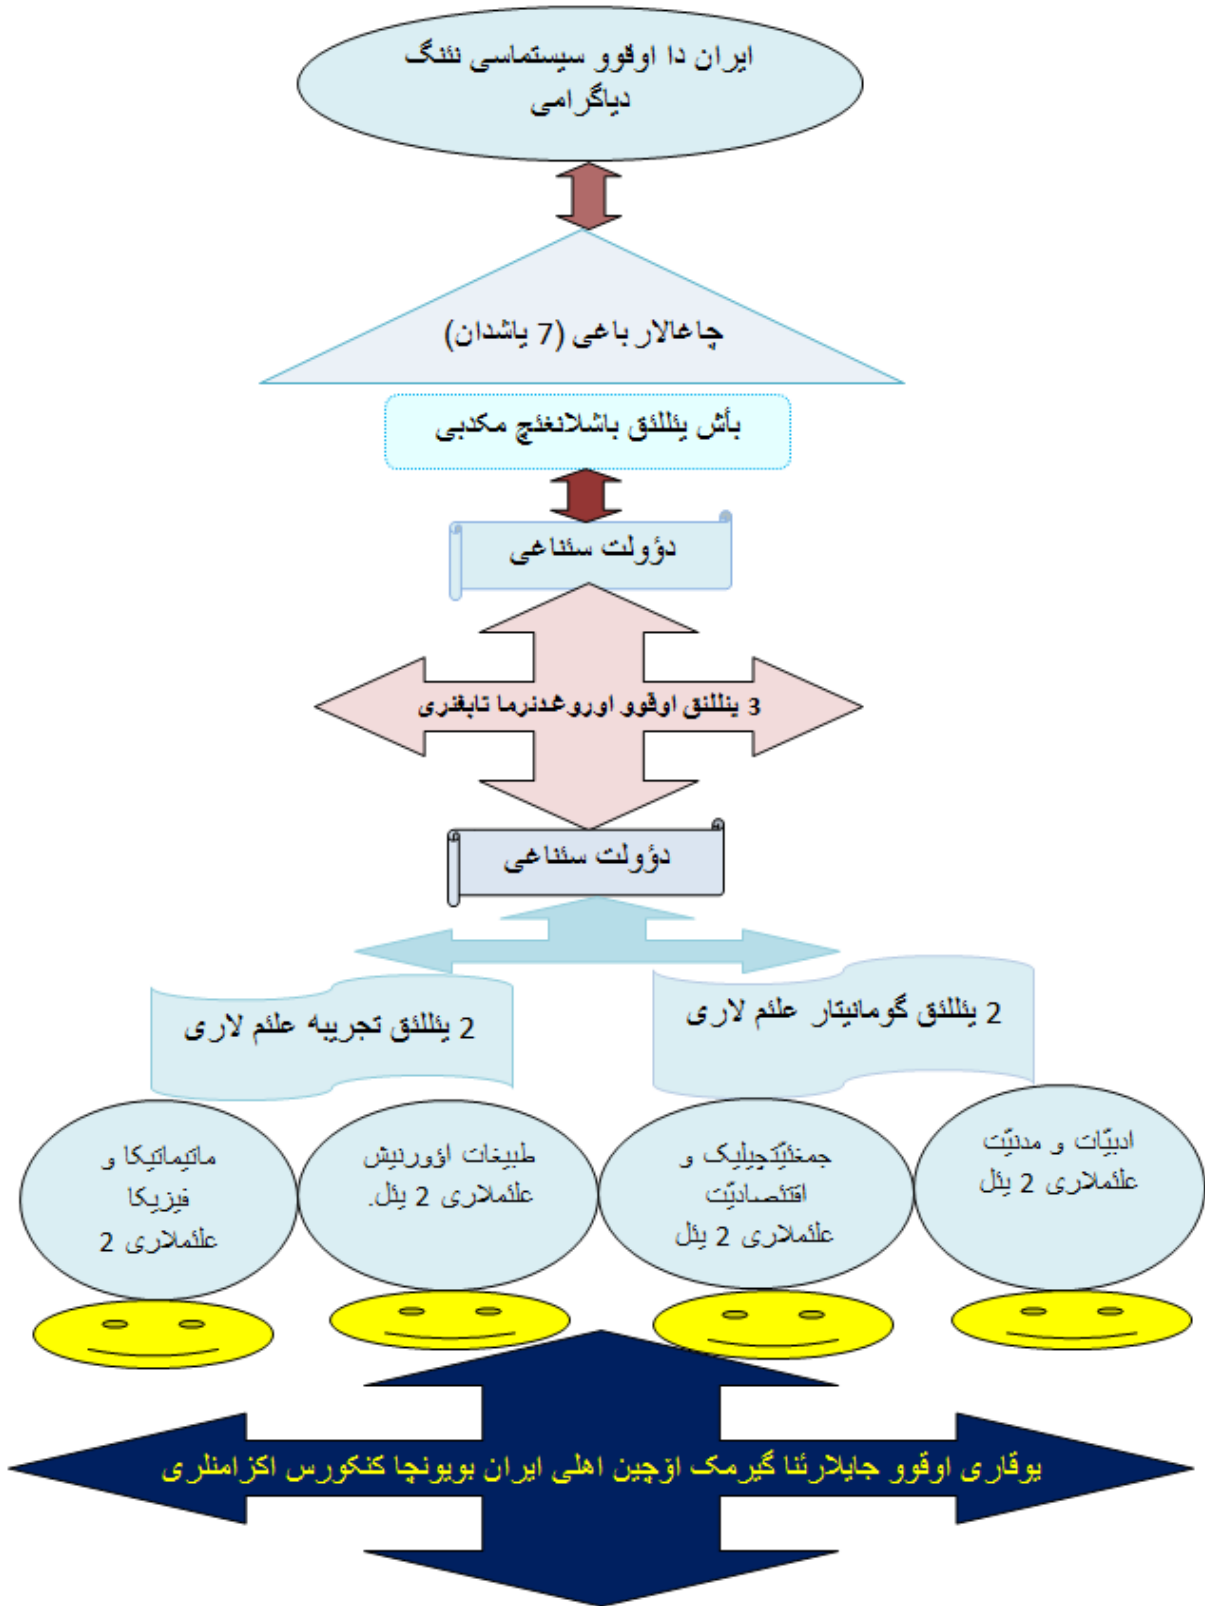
ایران دا اوقوو سیستماسی نئنگ دیاگرامی

چاغالار باغی (7 یاشدان)

بأش ییللیق باشلانغیچ مکدبی

دؤولت سئناغی

3 ییللیق اوقوو اوروغدنرما تابغیری

دؤولت سئناغی

2 ییللیق تجربیه علئم لاری

2 ییللیق گوماینتار علئم لاری

ماتیماتیکا و فیزیکا علئملاری 2

طبیغات اؤورنیش علئملاری 2 ییل.

جمغئیتچیلیک و اقتئصادیّت علئملاری 2 ییل

ادبیّات و مدنیّت علئملاری 2 ییل

یوقاری اوقوو جایلارئنا گیرمک اۆچین اهلی ایران بویونچا کنکورس اکزامنلری